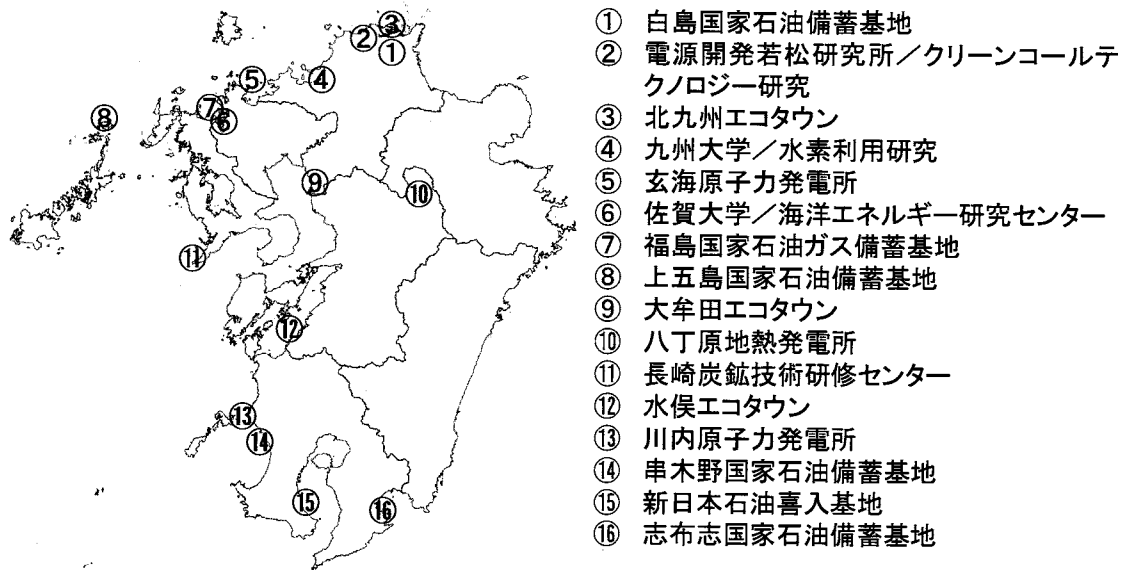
③
②①
⑤ ④
⑧ ⑦
⑥
⑨ ⑩
⑪
⑫
⑬
⑭
⑮ ⑯

① 白島国家石油備蓄基地
② 電源開発若松研究所／クリーンコールテクノロジー研究
③ 北九州エコタウン
④ 九州大学／水素利用研究
⑤ 玄海原子力発電所
⑥ 佐賀大学／海洋エネルギー研究センター
⑦ 福島国家石油ガス備蓄基地
⑧ 上五島国家石油備蓄基地
⑨ 大牟田エコタウン
⑩ 八丁原地熱発電所
⑪ 長崎炭鉱技術研修センター
⑫ 水俣エコタウン
⑬ 川内原子力発電所
⑭ 串木野国家石油備蓄基地
⑮ 新日本石油喜入基地
⑯ 志布志国家石油備蓄基地